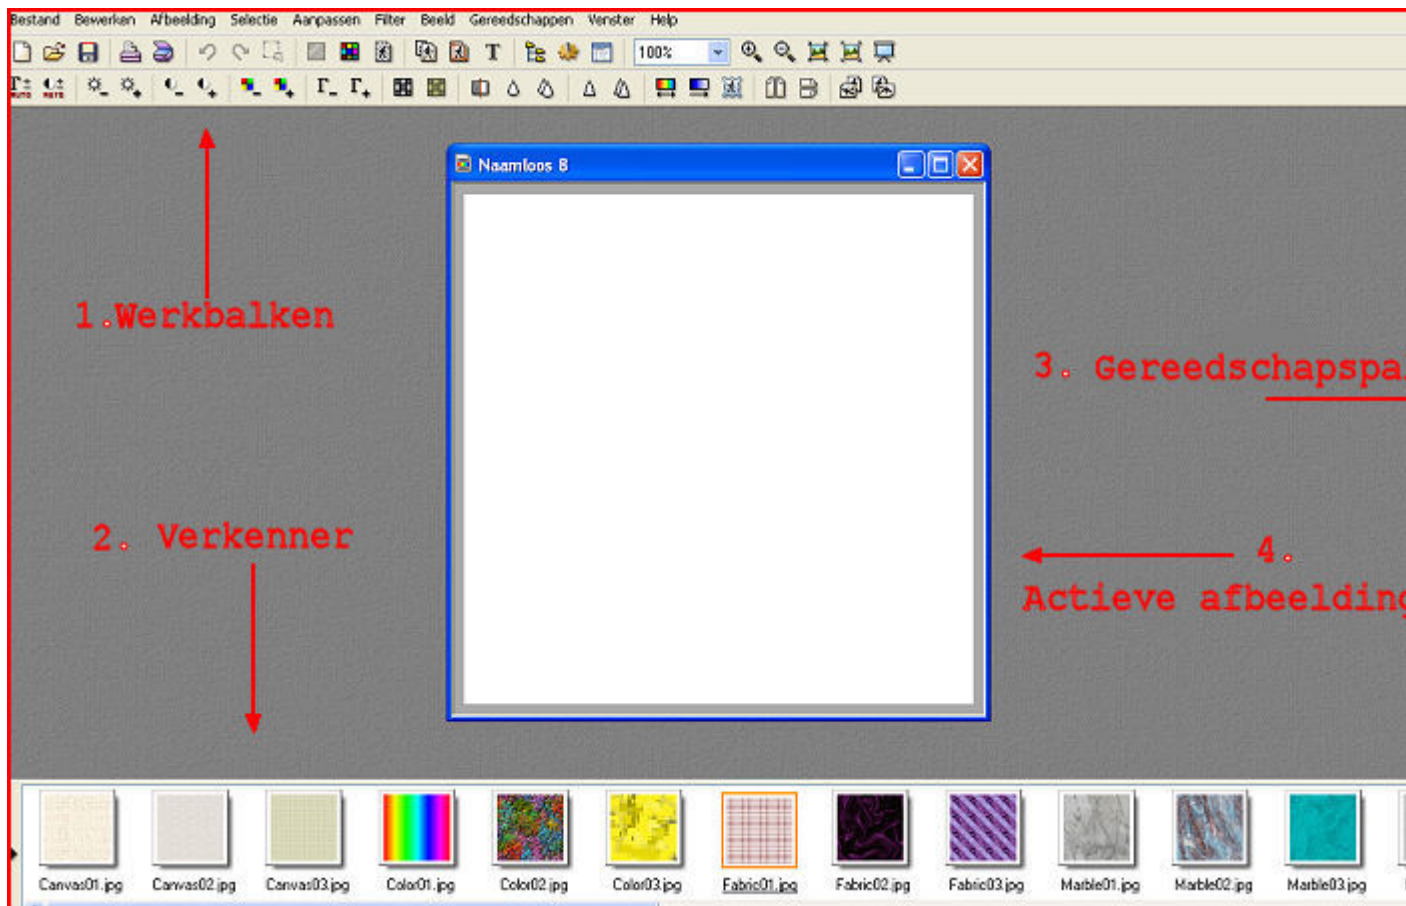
Bestand Bewerken Afbeelding Selectie Aanpassen Filter Beeld Gereedschappen Venster Help

100%

Naamloos 8

1.Werkbalken

2. Verkenner

3. Gereedschapspa

4.

Actieve afbeelding

Canvas01.jpg Canvas02.jpg Canvas03.jpg Color01.jpg Color02.jpg Color03.jpg Fabric01.jpg Fabric02.jpg Fabric03.jpg Marble01.jpg Marble02.jpg Marble03.jpg